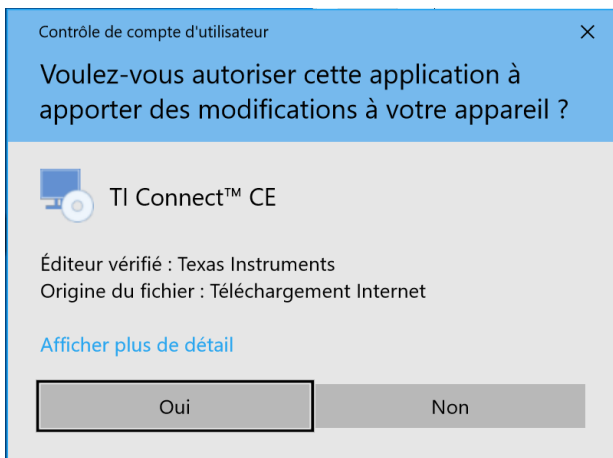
Contrôle de compte d'utilisateur

×

Voulez-vous autoriser cette application à apporter des modifications à votre appareil ?

TI Connect™ CE

Éditeur vérifié : Texas Instruments
Origine du fichier : Téléchargement Internet

Afficher plus de détail

Oui

Non